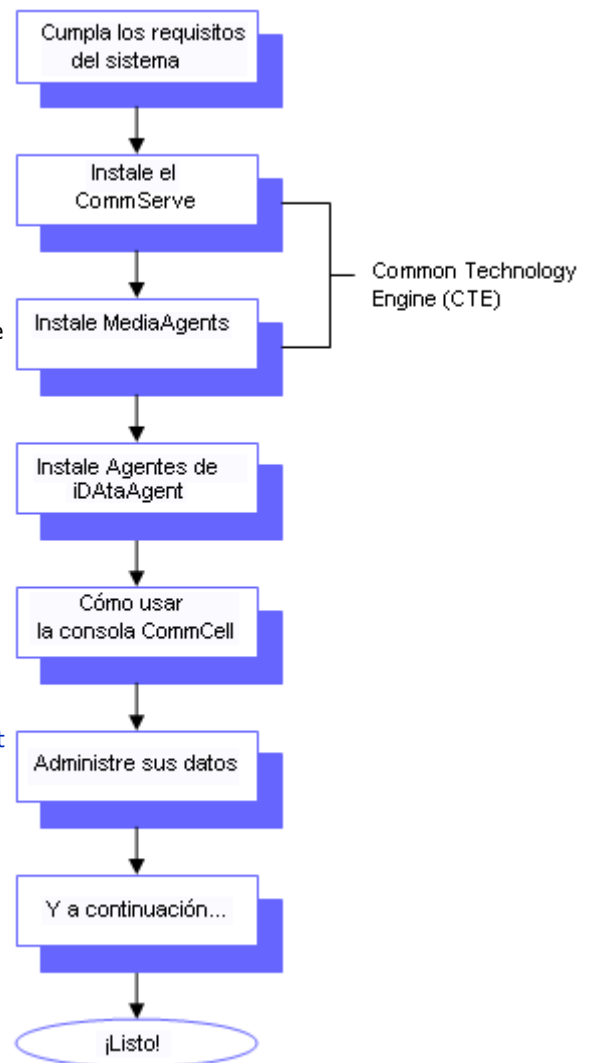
Cumpla los requisitos del sistema

Instale el CommServe

Common Technology Engine (CTE)

Instale MediaAgents

Instale Agentes de iDAtaAgent

Cómo usar la consola CommCell

Administre sus datos

Y a continuación...

¡Listo!